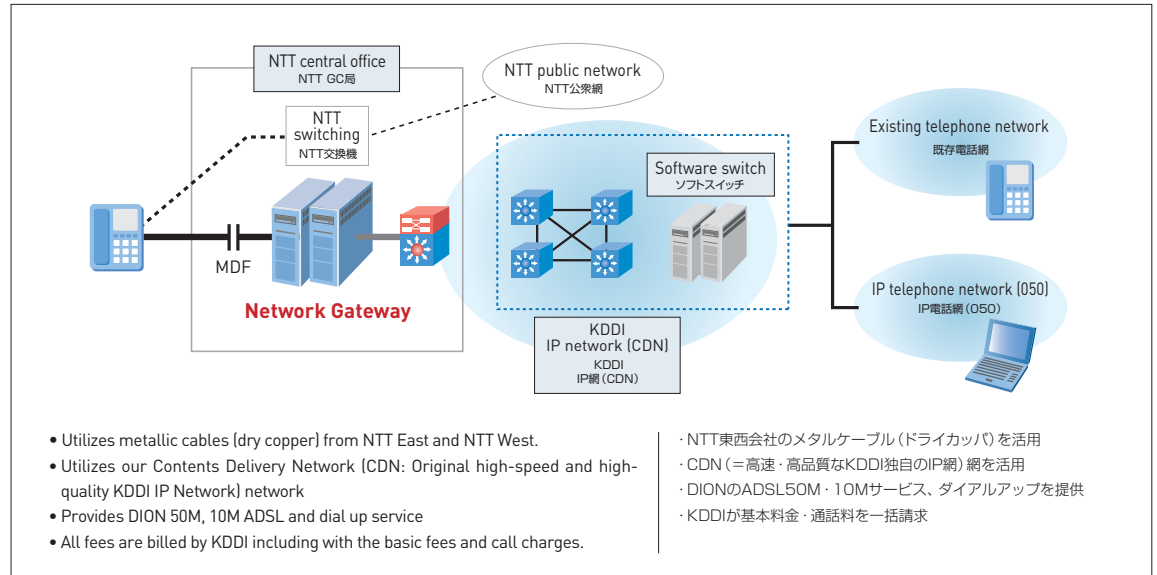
NTT central office
NTT GC局

NTT public network
NTT公衆網

NTT switching
NTT交換機

Software switch
ソフトスイッチ

Existing telephone network
既存電話網

MDF

Network Gateway

IP telephone network (050)
IP電話網 (050)

KDDI
IP network (CDN)
KDDI
IP網 (CDN)

• Utilizes metallic cables (dry copper) from NTT East and NTT West.
• Utilizes our Contents Delivery Network (CDN: Original high-speed and high-quality KDDI IP Network) network
• Provides DION 50M, 10M ADSL and dial up service
• All fees are billed by KDDI including with the basic fees and call charges.

· NTT東西会社のメタルケーブル（ドライカッパ）を活用
· CDN（＝高速・高品質なKDDI独自のIP網）網を活用
· DIONのADSL50M・10Mサービス、ダイアルアップを提供
· KDDIが基本料金・通話料を一括請求